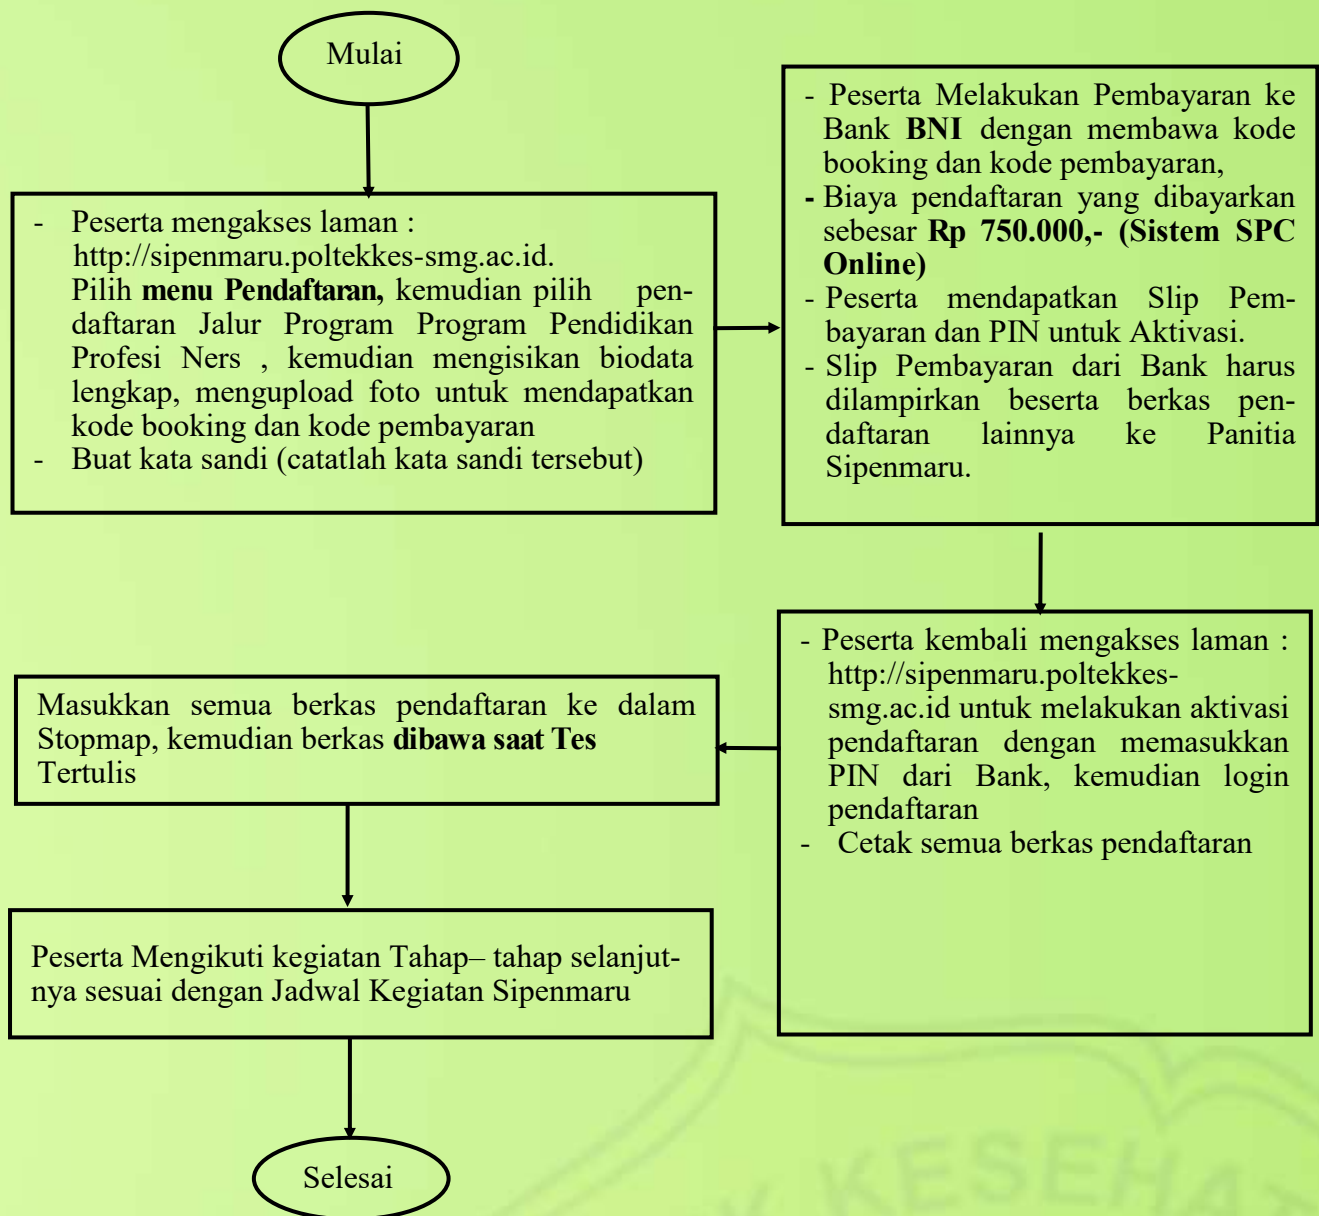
Mulai

- Peserta mengakses laman : http://sipenmaru.poltekkes-smg.ac.id. Pilih menu Pendaftaran, kemudian pilih pendaftaran Jalur Program Program Pendidikan Profesi Ners , kemudian mengisikan biodata lengkap, mengupload foto untuk mendapatkan kode booking dan kode pembayaran
- Buat kata sandi (catatlah kata sandi tersebut)

- Peserta Melakukan Pembayaran ke Bank BNI dengan membawa kode booking dan kode pembayaran,
- Biaya pendaftaran yang dibayarkan sebesar Rp 750.000,- (Sistem SPC Online)
- Peserta mendapatkan Slip Pembayaran dan PIN untuk Aktivasi.
- Slip Pembayaran dari Bank harus dilampirkan beserta berkas pendaftaran lainnya ke Panitia Sipenmaru.

- Peserta kembali mengakses laman : http://sipenmaru.poltekkes-smg.ac.id untuk melakukan aktivasi pendaftaran dengan memasukkan PIN dari Bank, kemudian login pendaftaran
- Cetak semua berkas pendaftaran

Masukkan semua berkas pendaftaran ke dalam Stopmap, kemudian berkas dibawa saat Tes Tertulis

Peserta Mengikuti kegiatan Tahap– tahap selanjutnya sesuai dengan Jadwal Kegiatan Sipenmaru

Selesai

KESEHA